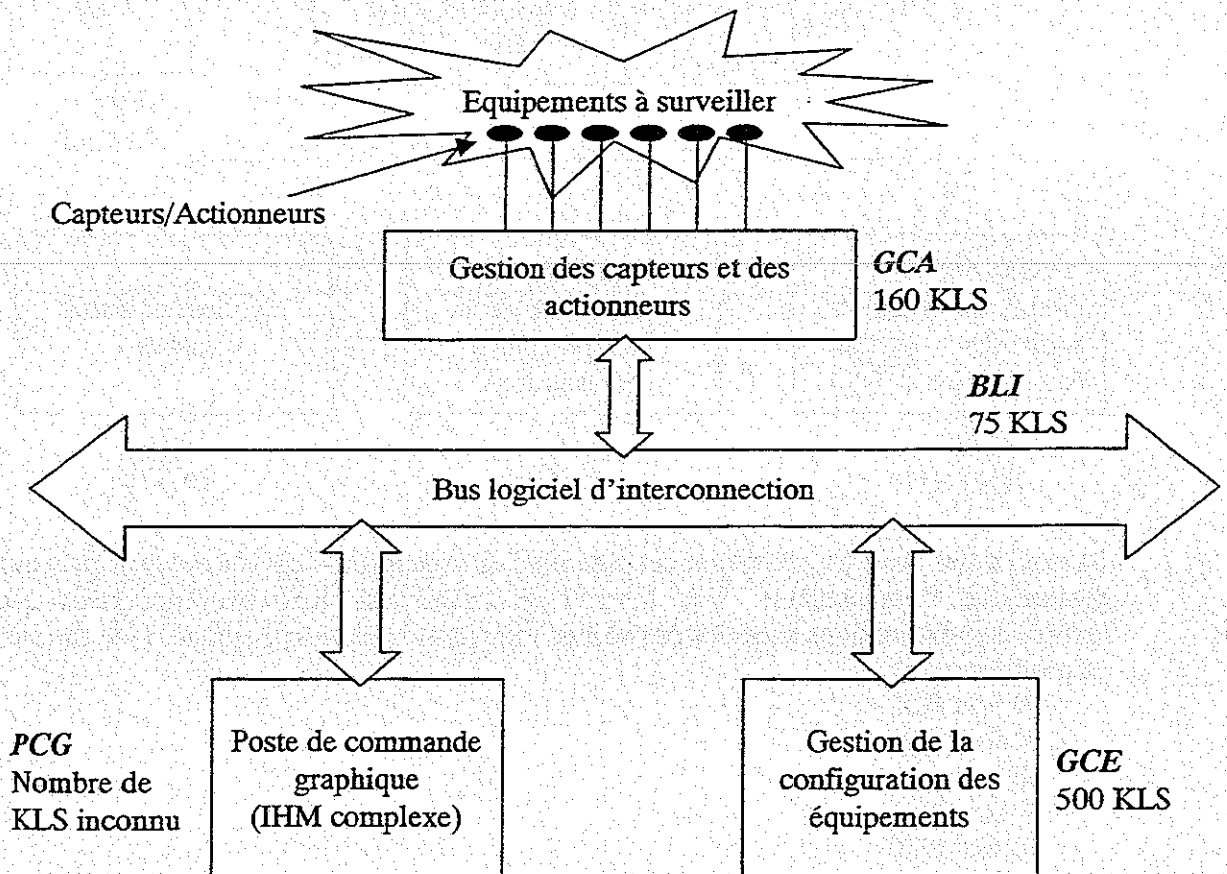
Equipements à surveiller

Capteurs/Actionneurs

Gestion des capteurs et des actionneurs

GCA
160 KLS

BLI
75 KLS

Bus logiciel d'interconnection

PCG
Nombre de KLS inconnu

Poste de commande graphique (IHM complexe)

Gestion de la configuration des équipements

GCE
500 KLS